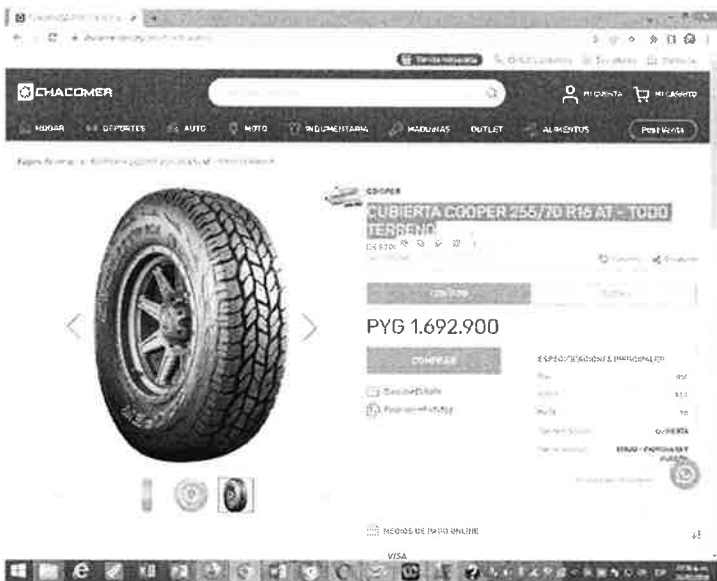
CHACOMER

MI CUENTA
MI CARRITO

HOGAR
DEPORTES
AUTO
MOTO
INDUMENTARIA
MAQUINAS
OUTLET
ALIMENTOS
Post Venta

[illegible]

COOPER
CUBIERTA COOPER 255/70 R16 AT - TODO TERRENO

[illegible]

PYG 1.692.900

COMPRAR

ESPECIFICACIONES PRINCIPALES

| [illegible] | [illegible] |
|---|---|
| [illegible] | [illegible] |
| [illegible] | 16 |
| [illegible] | CUBIERTA |
| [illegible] | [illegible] |

MEDIOS DE PAGO ONLINE

VISA